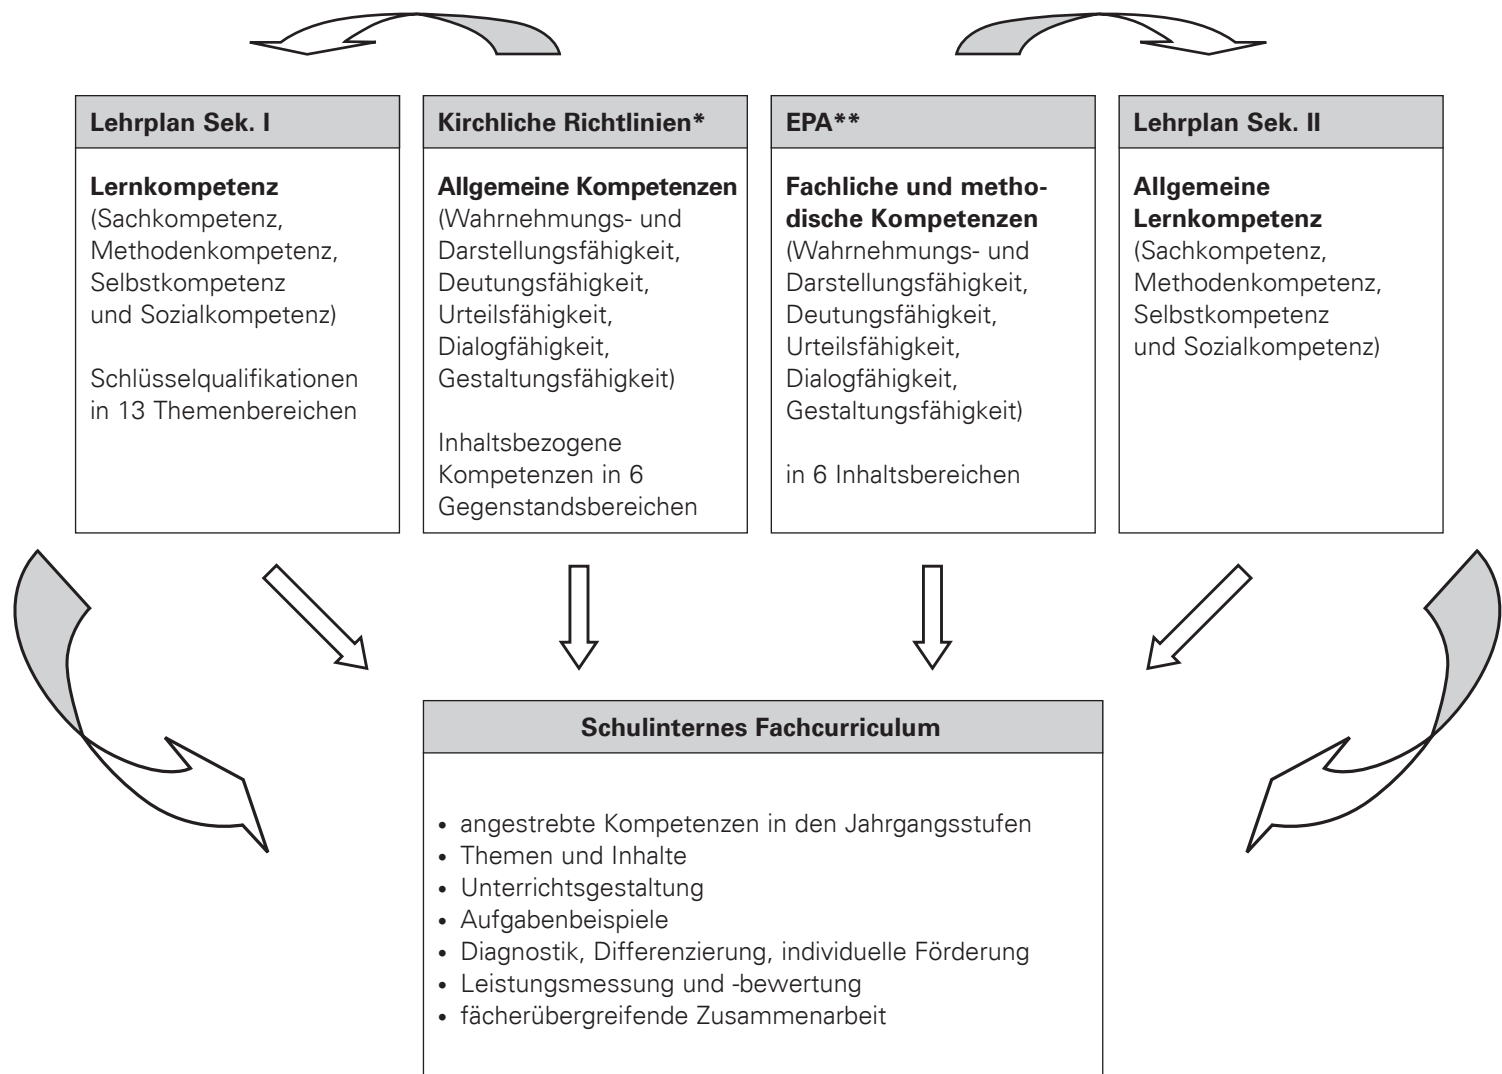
**Lehrplan Sek. I**

**Lernkompetenz**
(Sachkompetenz, Methodenkompetenz, Selbstkompetenz und Sozialkompetenz)

Schlüsselqualifikationen in 13 Themenbereichen

**Kirchliche Richtlinien***

**Allgemeine Kompetenzen**
(Wahrnehmungs- und Darstellungsfähigkeit, Deutungsfähigkeit, Urteilsfähigkeit, Dialogfähigkeit, Gestaltungsfähigkeit)

Inhaltsbezogene Kompetenzen in 6 Gegenstandsbereichen

**EPA****

**Fachliche und methodische Kompetenzen**
(Wahrnehmungs- und Darstellungsfähigkeit, Deutungsfähigkeit, Urteilsfähigkeit, Dialogfähigkeit, Gestaltungsfähigkeit)

in 6 Inhaltsbereichen

**Lehrplan Sek. II**

**Allgemeine Lernkompetenz**
(Sachkompetenz, Methodenkompetenz, Selbstkompetenz und Sozialkompetenz)

**Schulinternes Fachcurriculum**

• angestrebte Kompetenzen in den Jahrgangsstufen
• Themen und Inhalte
• Unterrichtsgestaltung
• Aufgabenbeispiele
• Diagnostik, Differenzierung, individuelle Förderung
• Leistungsmessung und -bewertung
• fächerübergreifende Zusammenarbeit